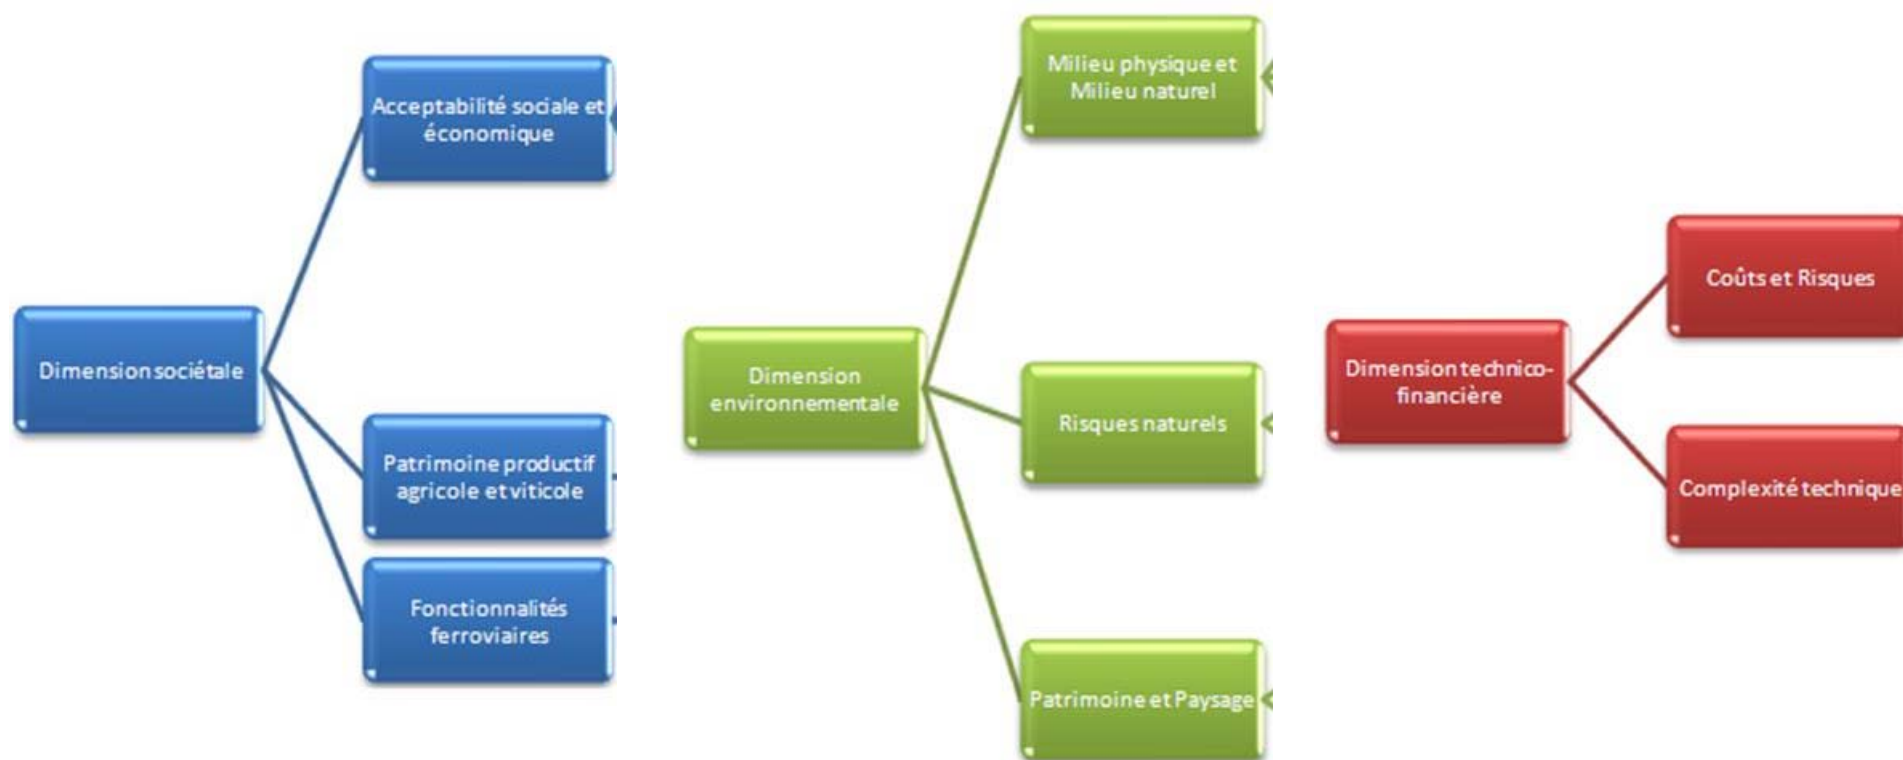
Dimension sociétale

Acceptabilité sociale et économique

Patrimoine productif agricole et viticole

Fonctionnalités ferroviaires

Dimension environnementale

Milieu physique et Milieu naturel

Risques naturels

Patrimoine et Paysage

Dimension technico-financière

Coûts et Risques

Complexité technique